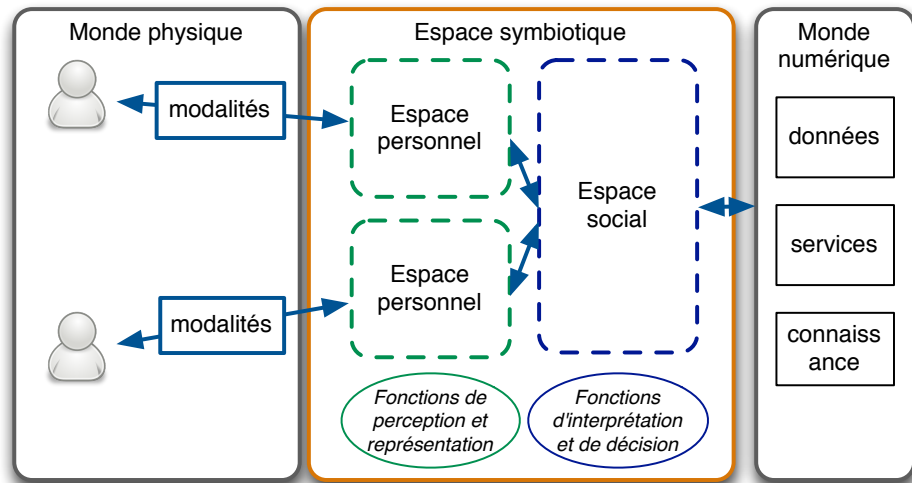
Monde physique

modalités

modalités

Espace symbiotique

Espace personnel

Espace personnel

Espace social

Fonctions de perception et représentation

Fonctions d'interprétation et de décision

Monde numérique

données

services

connaiss ance